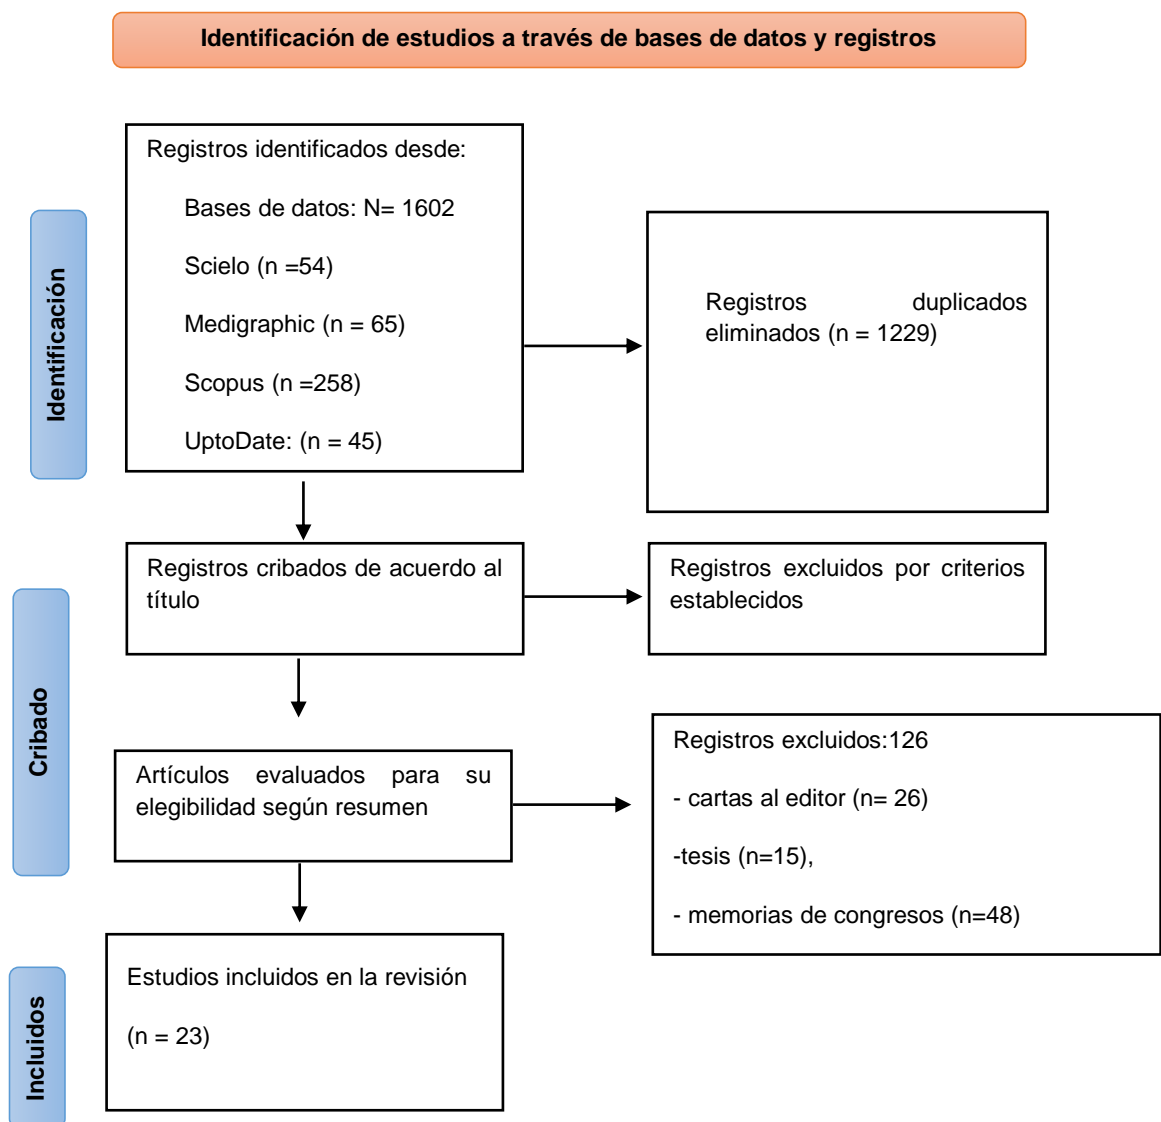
Identificación de estudios a través de bases de datos y registros

Identificación

Registros identificados desde:

Bases de datos: N= 1602

Scielo (n =54)

Medigraphic (n = 65)

Scopus (n =258)

UptoDate: (n = 45)

Registros duplicados eliminados (n = 1229)

Cribado

Registros cribados de acuerdo al título

Registros excluidos por criterios establecidos

Artículos evaluados para su elegibilidad según resumen

Registros excluidos:126

- cartas al editor (n= 26)

-tesis (n=15),

- memorias de congresos (n=48)

Incluidos

Estudios incluidos en la revisión

(n = 23)